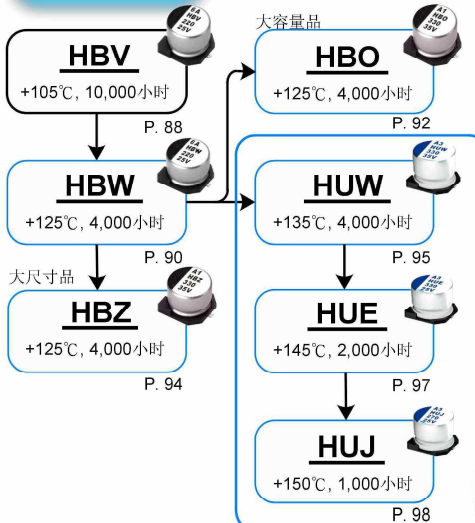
HBV
+105℃, 10,000小时
P. 88

HBW
+125℃, 4,000小时
P. 90

大尺寸品
HBZ
+125℃, 4,000小时
P. 94

大容量品
HBO
+125℃, 4,000小时
P. 92

HUW
+135℃, 4,000小时
P. 95

HUE
+145℃, 2,000小时
P. 97

HUJ
+150℃, 1,000小时
P. 98